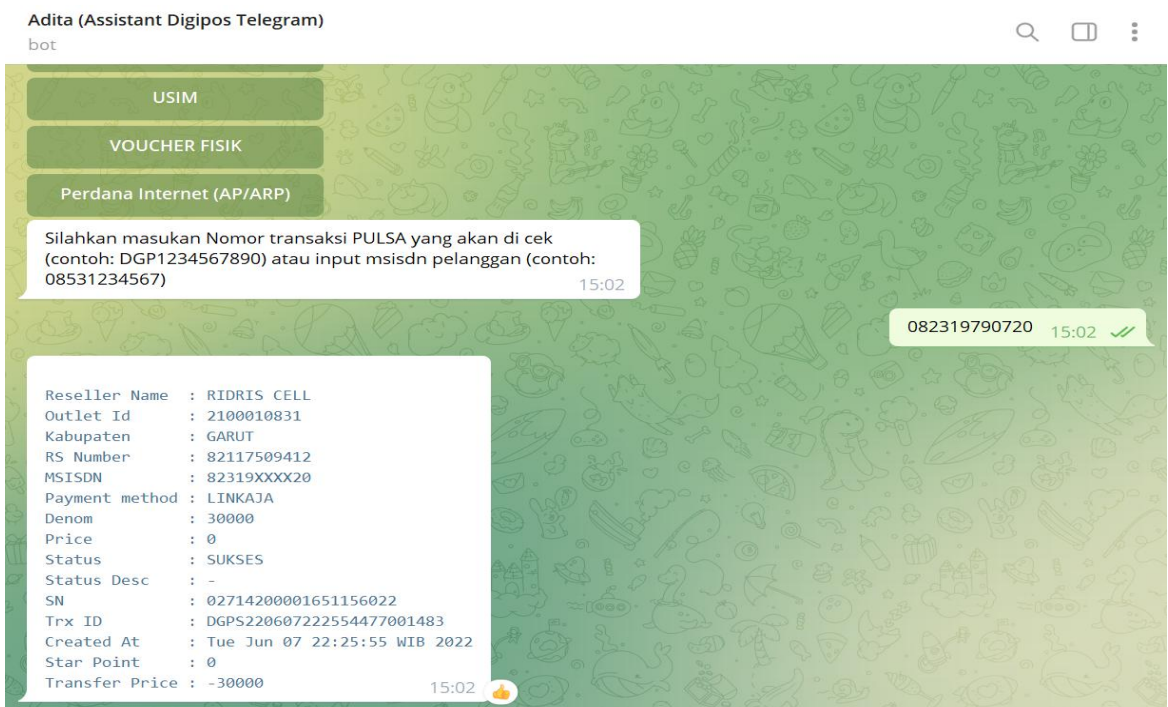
Adita (Assistant Digipos Telegram)
bot

USIM

VOUCHER FISIK

Perdana Internet (AP/ARP)

Silahkan masukan Nomor transaksi PULSA yang akan di cek (contoh: DGP1234567890) atau input msisdn pelanggan (contoh: 08531234567)
15:02

082319790720 15:02

Reseller Name : RIDRIS CELL
Outlet Id : 2100010831
Kabupaten : GARUT
RS Number : 82117509412
MSISDN : 82319XXXX20
Payment method : LINKAJA
Denom : 30000
Price : 0
Status : SUKSES
Status Desc : -
SN : 02714200001651156022
Trx ID : DGPS2206072225544770014 83
Created At : Tue Jun 07 22:25:55 WIB 2022
Star Point : 0
Transfer Price : -30000
15:02